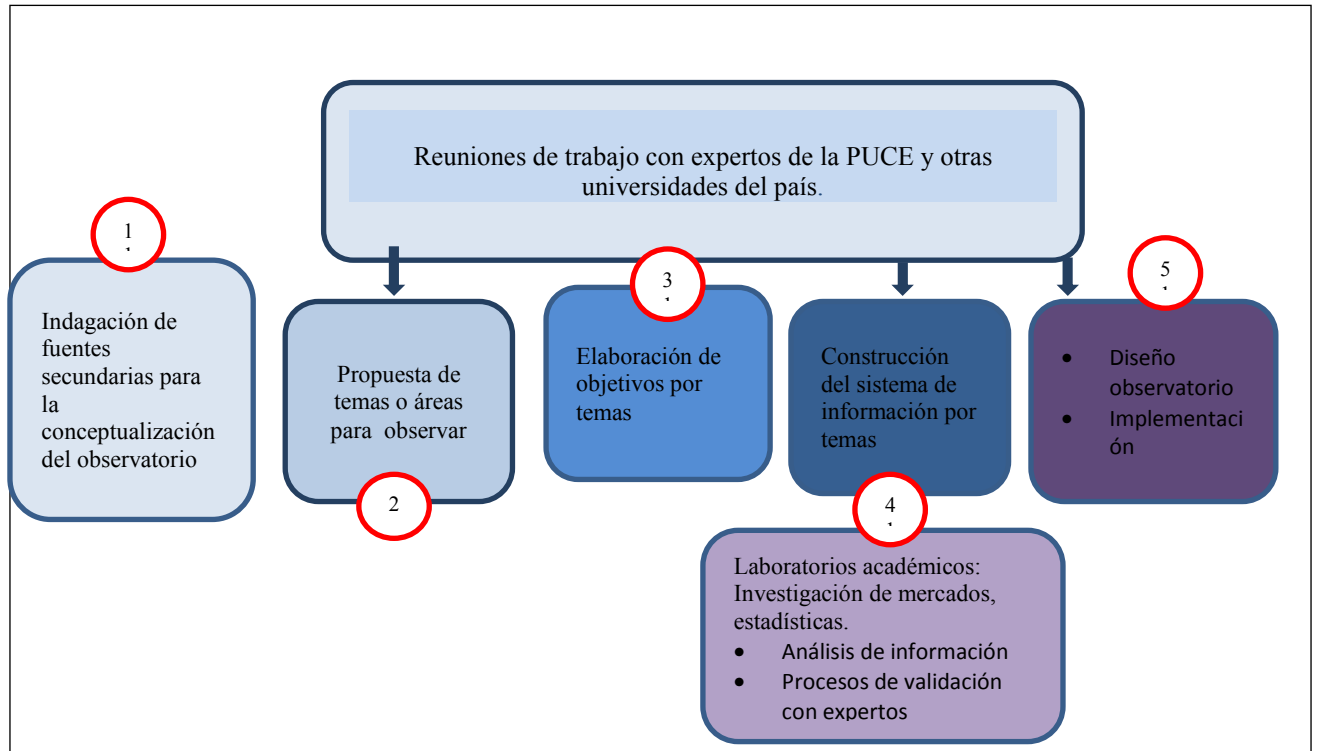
Reuniones de trabajo con expertos de la PUCE y otras universidades del país.

1.

Indagación de fuentes secundarias para la conceptualización del observatorio

Propuesta de temas o áreas para observar

2

3.

Elaboración de objetivos por temas

Construcción del sistema de información por temas

4.

5.

- Diseño observatorio
- Implementación

Laboratorios académicos: Investigación de mercados, estadísticas.
- Análisis de información
- Procesos de validación con expertos